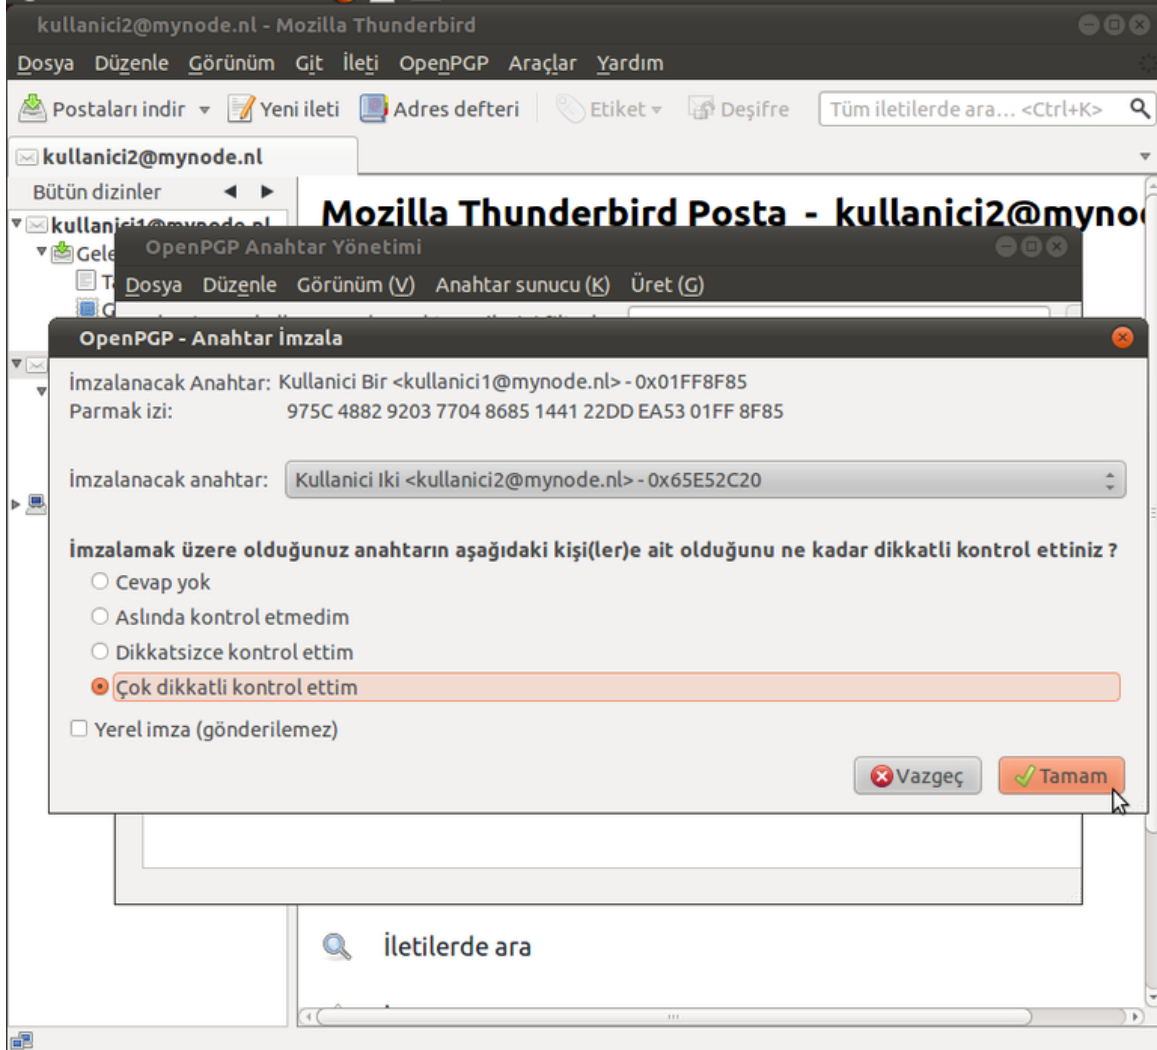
kullanici2@mynode.nl - Mozilla Thunderbird

Dosya Düzenle Görünüm Git İleti OpenPGP Araçlar Yardım

Postaları indir Yeni ileti Adres defteri Etiket Deşifre Tüm iletilerde ara... <Ctrl+K>

kullanici2@mynode.nl

Bütün dizinler

kullanici1@mynode.nl

Gele

T

G

Mozilla Thunderbird Posta - kullanici2@mynod

OpenPGP Anahtar Yönetimi

Dosya Düzenle Görünüm (V) Anahtar sunucu (K) Üret (G)

OpenPGP - Anahtar İmzala

İmzalanacak Anahtar: Kullanici Bir <kullanici1@mynode.nl> - 0x01FF8F85
Parmak izi: 975C 4882 9203 7704 8685 1441 22DD EA53 01FF 8F85

İmzalanacak anahtar: Kullanici Iki <kullanici2@mynode.nl> - 0x65E52C20

İmzalamak üzere olduğunuz anahtarın aşağıdaki kişi(ler)e ait olduğunu ne kadar dikkatli kontrol ettiniz ?

Cevap yok

Aslında kontrol etmedim

Dikkatsizce kontrol ettim

Çok dikkatli kontrol ettim

Yerel imza (gönderilemez)

Vazgeç Tamam

İletilerde ara